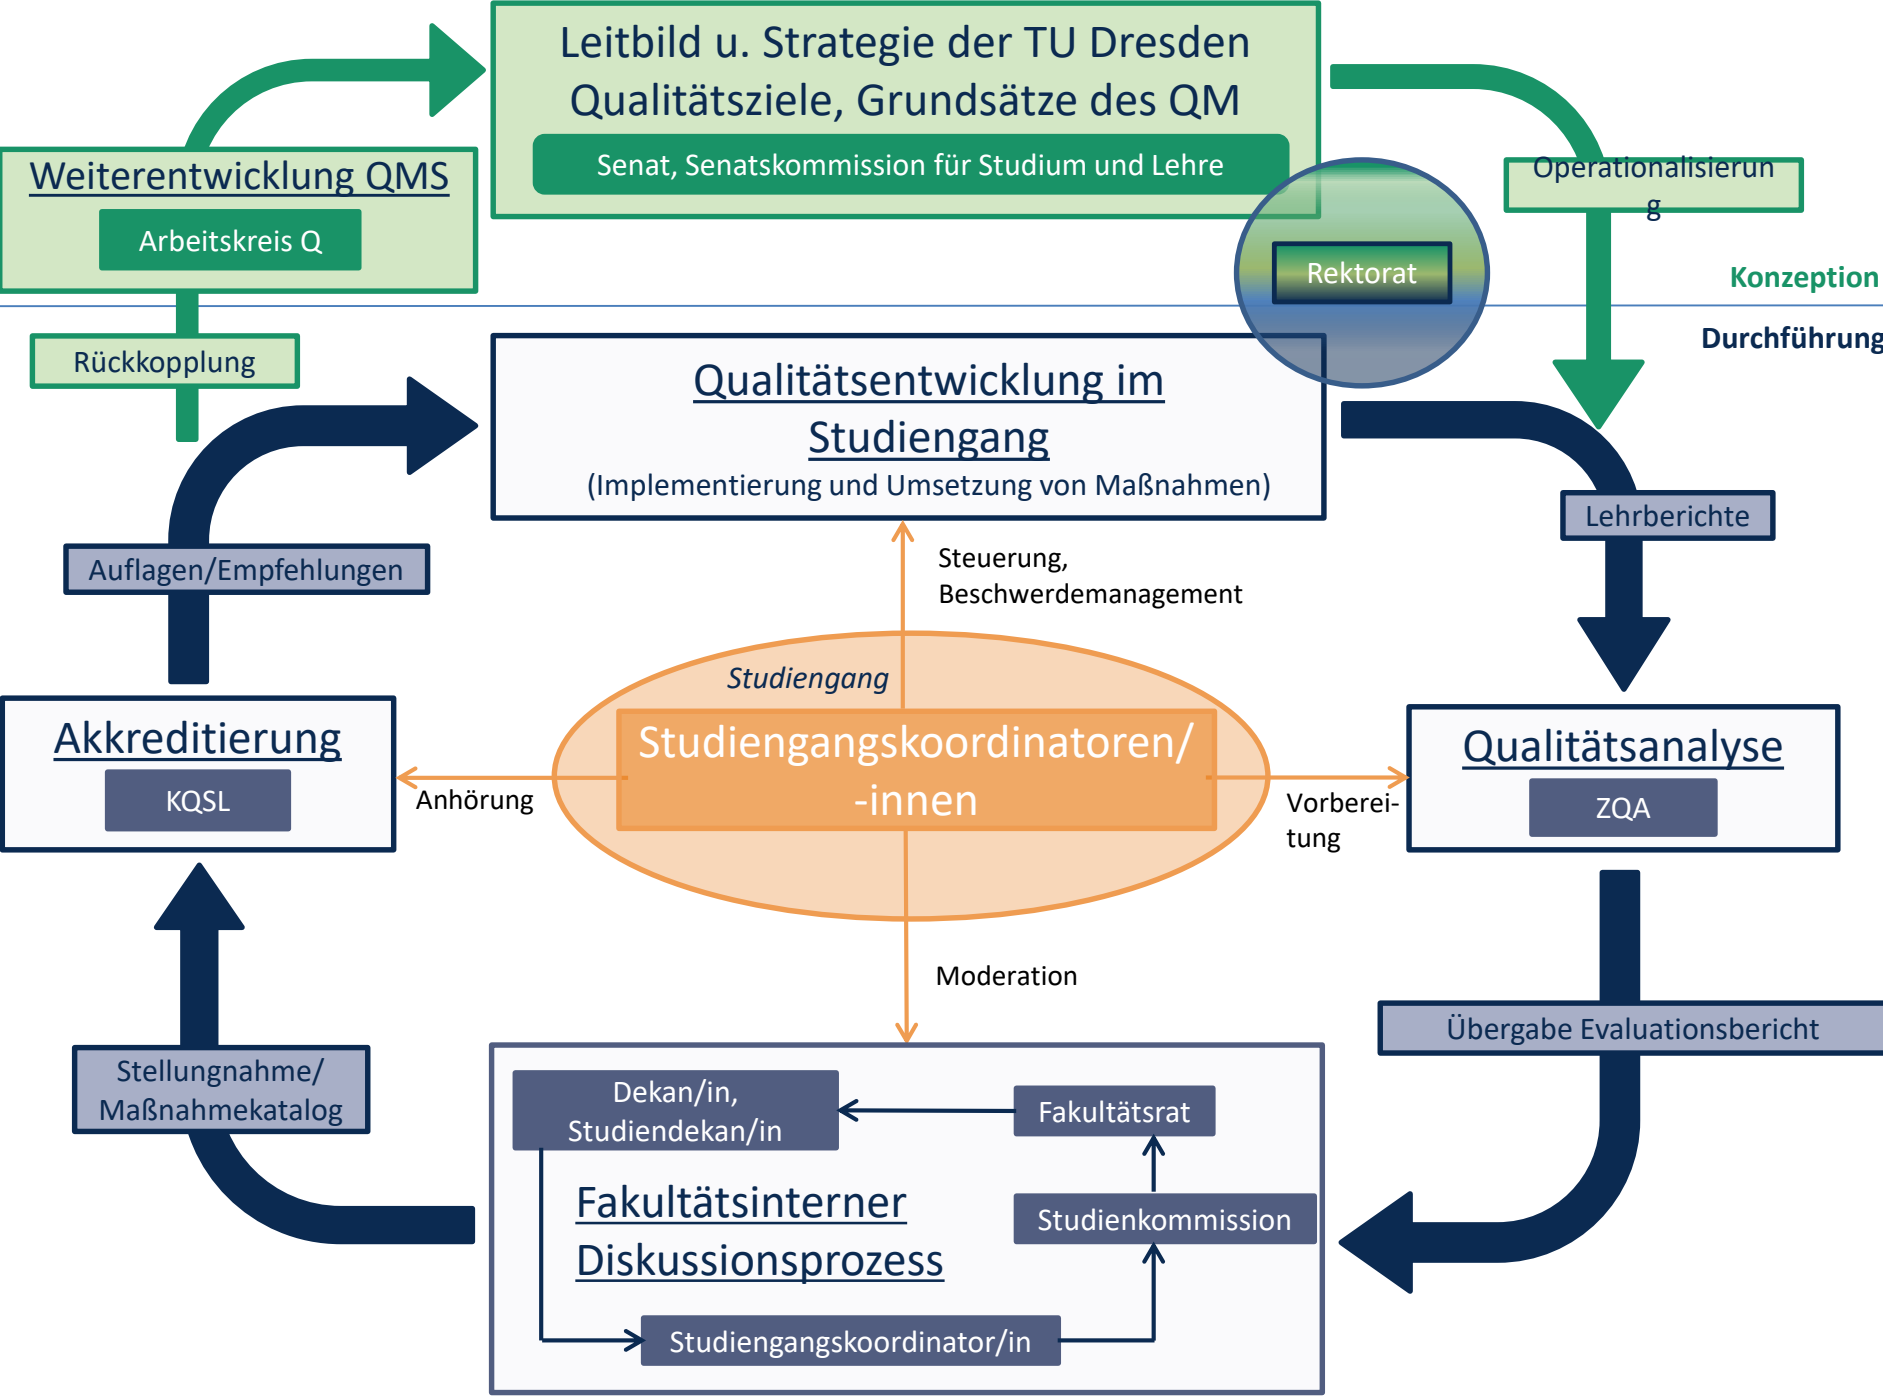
Leitbild u. Strategie der TU Dresden
Qualitätsziele, Grundsätze des QM

Senat, Senatskommission für Studium und Lehre

Weiterentwicklung QMS

Arbeitskreis Q

Operationalisierung

Rektorat

Konzeption

Durchführung

Rückkopplung

Qualitätsentwicklung im Studiengang
(Implementierung und Umsetzung von Maßnahmen)

Lehrberichte

Auflagen/Empfehlungen

Steuerung, Beschwerdemanagement

Studiengang

Studiengangskoordinatoren/ -innen

Akkreditierung

KQSL

Anhörung

Vorbereitung

Qualitätsanalyse

ZQA

Moderation

Übergabe Evaluationsbericht

Stellungnahme/ Maßnahmekatalog

Dekan/in, Studiendekan/in

Fakultätsrat

Fakultätsinterner Diskussionsprozess

Studienkommission

Studiengangskoordinator/in